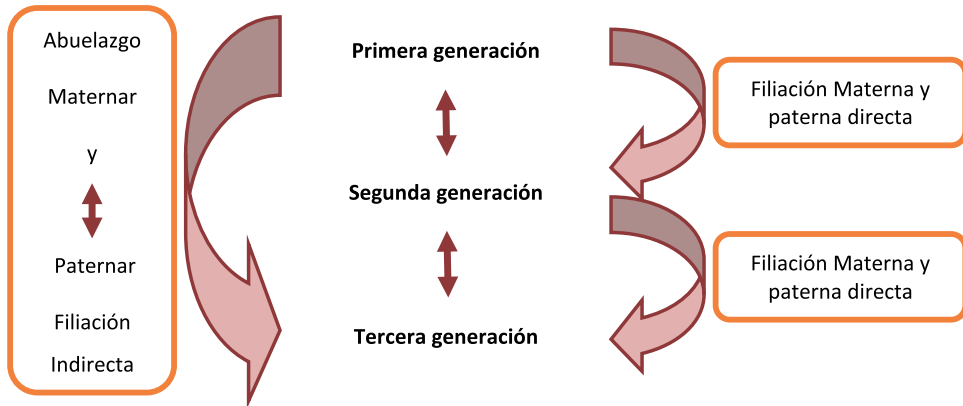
Abuelazgo

Maternar

y

Paternar

Filiación

Indirecta

**Primera generación**

**Segunda generación**

**Tercera generación**

Filiación Materna y paterna directa

Filiación Materna y paterna directa